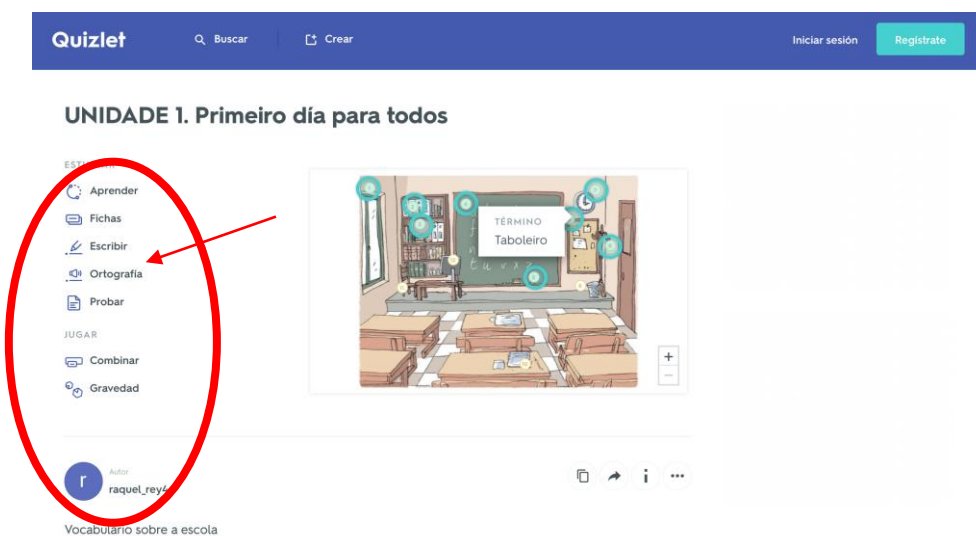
Quizlet Buscar Crear Iniciar sesión Regístrate

UNIDADE 1. Primeiro día para todos

ESTU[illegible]

Aprender

Fichas

Escribir

Ortografía

Probar

JUGAR

Combinar

Gravedad

TÉRMINO
Taboleiro

+
−

Autor
raquel_rey4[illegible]

Vocabulario sobre a escola